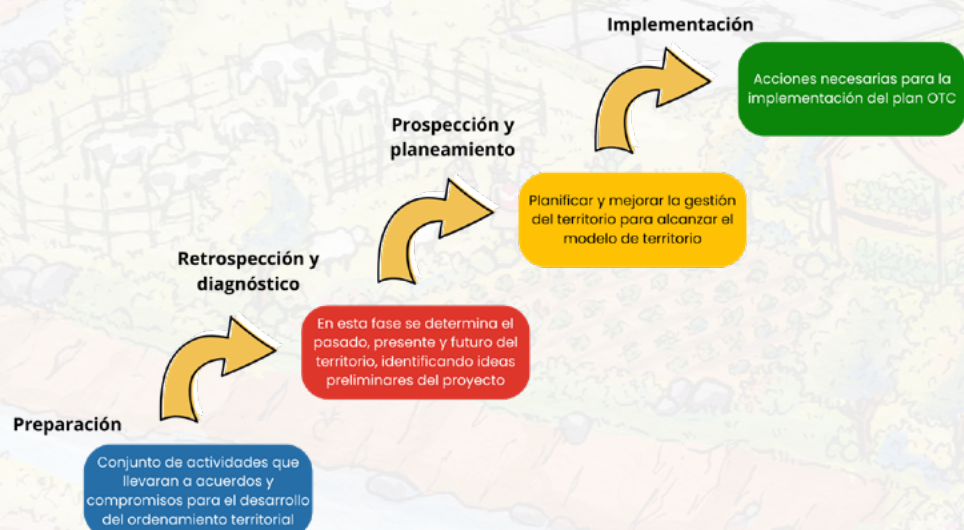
Implementación

Acciones necesarias para la implementación del plan OTC

Prospección y planeamiento

Planificar y mejorar la gestión del territorio para alcanzar el modelo de territorio

Retrospección y diagnóstico

En esta fase se determina el pasado, presente y futuro del territorio, identificando ideas preliminares del proyecto

Preparación

Conjunto de actividades que llevaran a acuerdos y compromisos para el desarrollo del ordenamiento territorial